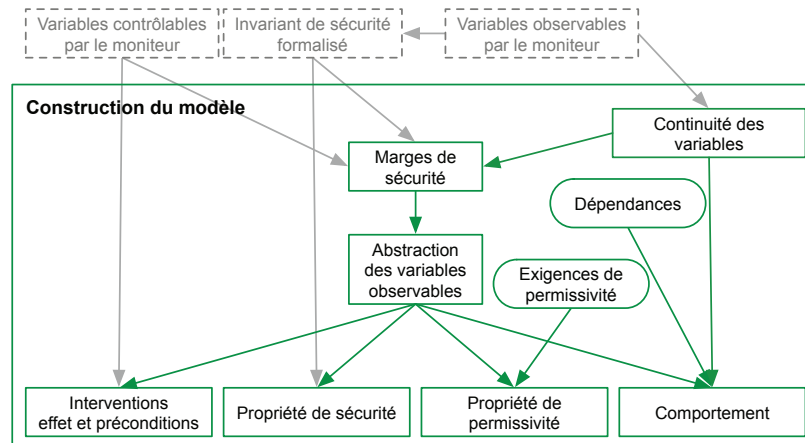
Variables contrôlables par le moniteur

Invariant de sécurité formalisé

Variables observables par le moniteur

Construction du modèle

Continuité des variables

Marges de sécurité

Dépendances

Abstraction des variables observables

Exigences de permissivité

Interventions effet et préconditions

Propriété de sécurité

Propriété de permissivité

Comportement